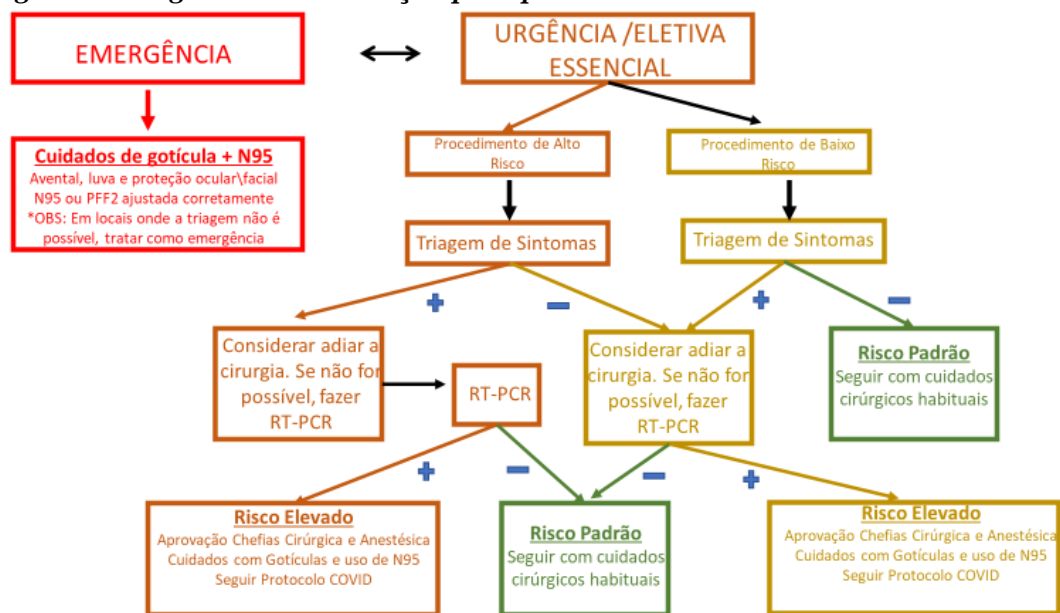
EMERGÊNCIA

URGÊNCIA /ELETIVA ESSENCIAL

Cuidados de gotícula + N95
Avental, luva e proteção ocular\facial N95 ou PFF2 ajustada corretamente
*OBS: Em locais onde a triagem não é possível, tratar como emergência

Procedimento de Alto Risco

Procedimento de Baixo Risco

Triagem de Sintomas

Triagem de Sintomas

+

−

+

−

Considerar adiar a cirurgia. Se não for possível, fazer RT-PCR

RT-PCR

Considerar adiar a cirurgia. Se não for possível, fazer RT-PCR

Risco Padrão
Seguir com cuidados cirúrgicos habituais

+

−

−

+

Risco Elevado
Aprovação Chefias Cirúrgica e Anestésica
Cuidados com Gotículas e uso de N95
Seguir Protocolo COVID

Risco Padrão
Seguir com cuidados cirúrgicos habituais

Risco Elevado
Aprovação Chefias Cirúrgica e Anestésica
Cuidados com Gotículas e uso de N95
Seguir Protocolo COVID